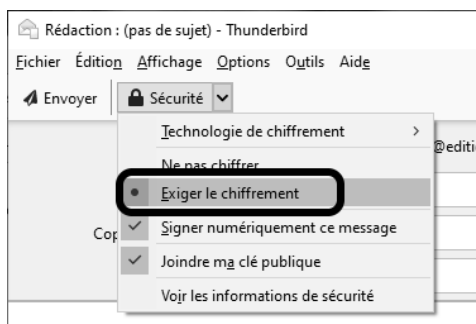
Rédaction : (pas de sujet) - Thunderbird

Fichier Édition Affichage Options Outils Aide

Envoyer

Sécurité

Technologie de chiffrement >

Ne pas chiffrer

Exiger le chiffrement

Signer numériquement ce message

Joindre ma clé publique

Voir les informations de sécurité

@editi

Cop